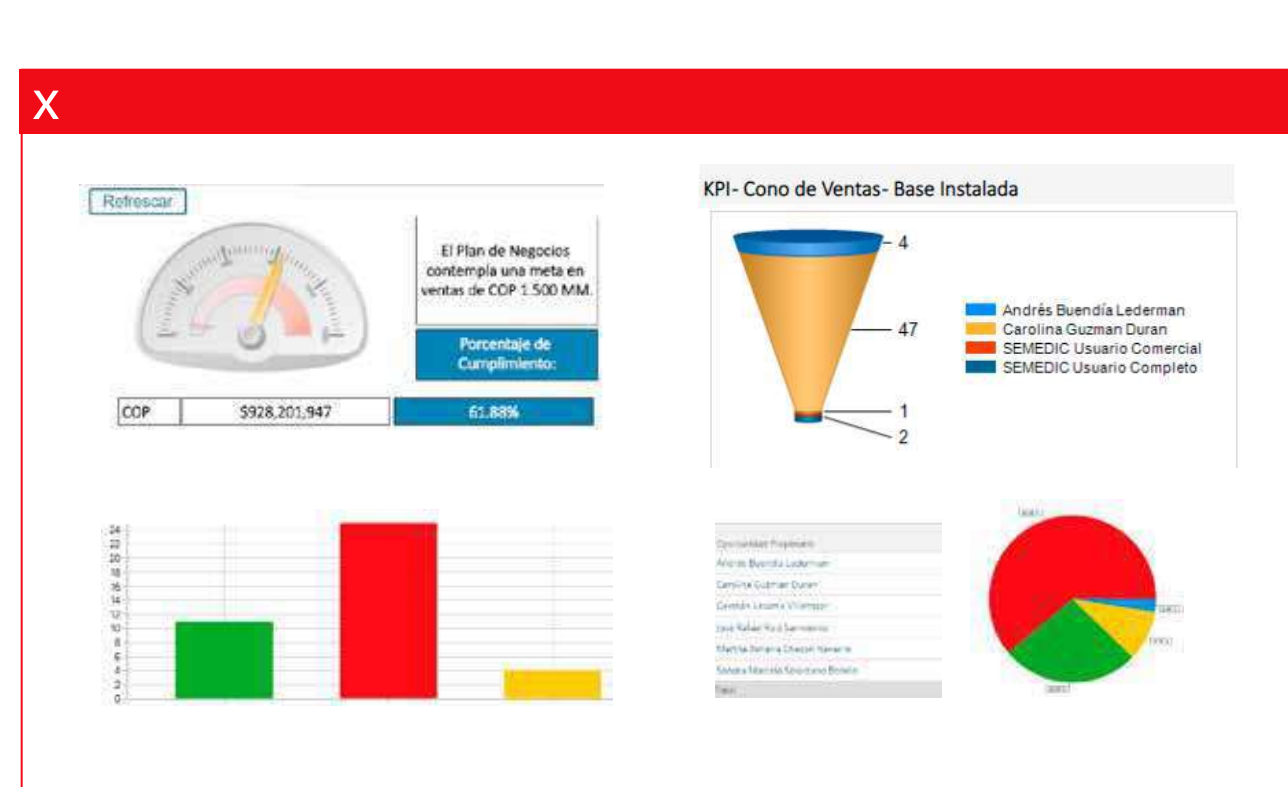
X

Refrescar

El Plan de Negocios contempla una meta en ventas de COP 1.500 MM.

Porcentaje de Cumplimiento:

| COP | $928,201,947 | 61.88% |
|---|---|---|

KPI- Cono de Ventas- Base Instalada

4
47
1
2

Andrés Buendía Lederman
Carolina Guzman Duran
SEMEDIC Usuario Comercial
SEMEDIC Usuario Completo

24
22
20
18
16
14
12
10
8
6
4
2
0

Oportunidad Propietario
Andrés Buendía Lederman
Carolina Guzman Duran
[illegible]
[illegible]
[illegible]
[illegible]
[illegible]

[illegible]
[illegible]
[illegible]
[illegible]